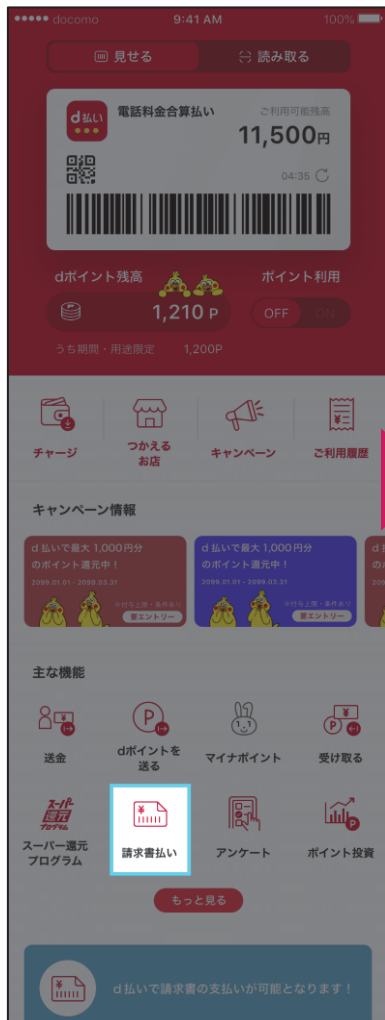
●●●●● docomo 9:41 AM 100%

見せる 読み取る

d払い 電話料金合算払い ご利用可能残高 11,500円

04:35

dポイント残高 ポイント利用

1,210 P OFF ON

うち期間・用途限定 1,200P

チャージ

つかえる お店

キャンペーン

ご利用履歴

キャンペーン情報

d 払いで最大 1,000 円分 のポイント還元中！

2099.01.01 - 2099.03.31

※付与上限・条件あり

要エントリー

d 払いで最大 1,000 円分 のポイント還元中！

2099.01.01 - 2099.03.31

※付与上限・条件あり

要エントリー

主な機能

送金

dポイントを 送る

マイナポイント

受け取る

スーパー還元プログラム

スーパー還元プログラム

請求書払い

アンケート

ポイント投資

もっと見る

d 払いで請求書の支払いが可能となります！